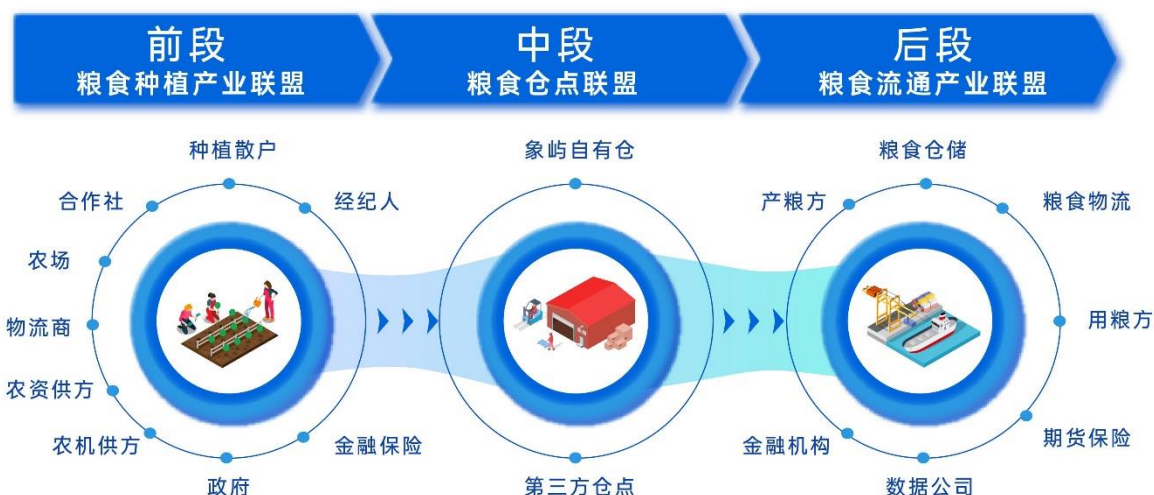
前段
粮食种植产业联盟

中段
粮食仓点联盟

后段
粮食流通产业联盟

种植散户
经纪人
合作社
农场
物流商
农资供方
农机供方
政府
金融保险

象屿自有仓
第三方仓点

粮食仓储
产粮方
粮食物流
用粮方
期货保险
金融机构
数据公司